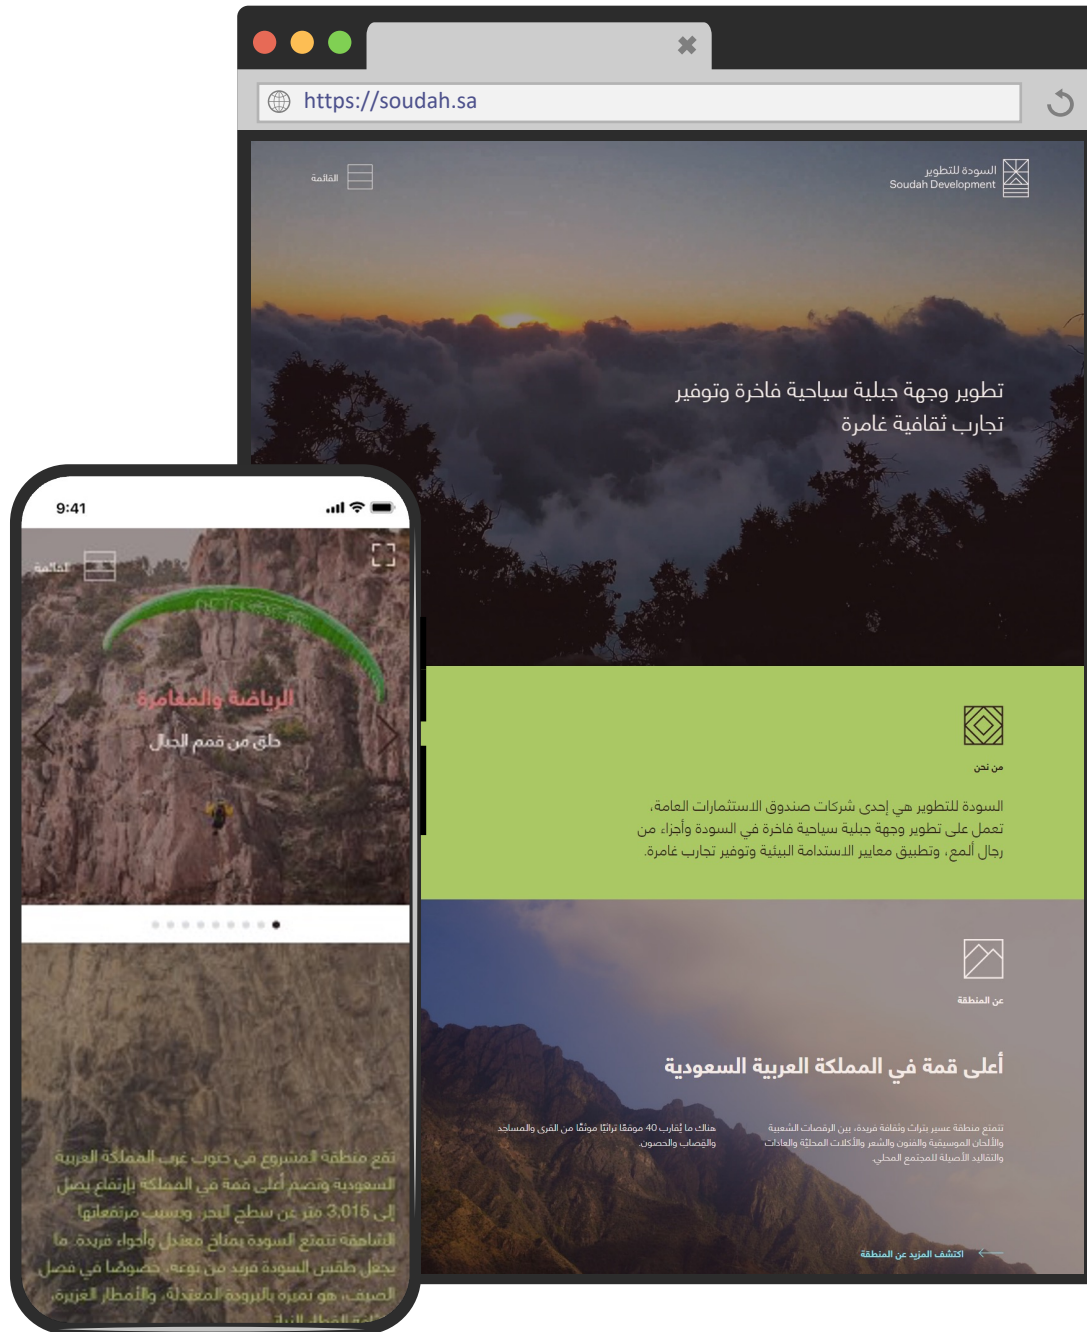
https://soudah.sa

القائمة

السودة للتطوير
Soudah Development

تطوير وجهة جبلية سياحية فاخرة وتوفير تجارب ثقافية غامرة

من نحن

السودة للتطوير هي إحدى شركات صندوق الاستثمارات العامة، تعمل على تطوير وجهة جبلية سياحية فاخرة في السودة وأجزاء من رجال ألمع، وتطبيق معايير الاستدامة البيئية وتوفير تجارب غامرة.

عن المنطقة

أعلى قمة في المملكة العربية السعودية

تتمتع منطقة عسير بتراث وثقافة فريدة، بين الرقصات الشعبية والألحان الموسيقية والفنون والشعر والأكلات المحلية والعادات والتقاليد الأصيلة للمجتمع المحلي

هناك ما يُقارب 40 موقعًا تراثيًا موثقًا من القرى والمساجد والقصاب والحصون

اكتشف المزيد عن المنطقة

9:41

القائمة

الرياضة والمغامرة

حلق من قمم الجبال

تقع منطقة المشروع في جنوب غرب المملكة العربية السعودية وتضم أعلى قمة في المملكة بارتفاع يصل إلى 3,015 متر عن سطح البحر وبسبب مرتفعاتها الشاهقة تتمتع السودة بمناخ معتدل وأجواء فريدة، ما يجعل طقس السودة فريد من نوعه خصوصاً في فصل الصيف، هو تميزه بالبرودة المعتدلة، والأمطار الغزيرة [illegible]